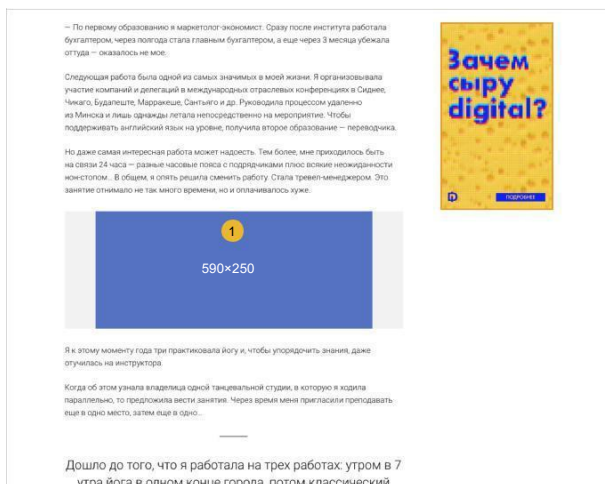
— По первому образованию я маркетолог-экономист. Сразу после института работала бухгалтером, через полгода стала главным бухгалтером, а еще через 3 месяца убежала оттуда — оказалось не мое.

Следующая работа была одной из самых значимых в моей жизни. Я организовывала участие компаний и делегаций в международных отраслевых конференциях в Сиднее, Чикаго, Будапеште, Марракеше, Сантьяго и др. Руководила процессом удаленно из Минска и лишь однажды летала непосредственно на мероприятие. Чтобы поддерживать английский язык на уровне, получила второе образование — переводчика.

Но даже самая интересная работа может надоесть. Тем более, мне приходилось быть на связи 24 часа — разные часовые пояса с подрядчиками плюс всякие неожиданности нон-стопом... В общем, я опять решила сменить работу. Стала тревел-менеджером. Это занятие отнимало не так много времени, но и оплачивалось хуже.

1

590×250

Я к этому моменту года три практиковала йогу и, чтобы упорядочить знания, даже отучилась на инструктора.

Когда об этом узнала владелица одной танцевальной студии, в которую я ходила параллельно, то предложила вести занятия. Через время меня пригласили преподавать еще в одно место, затем еще в одно...

Дошло до того, что я работала на трех работах: утром в 7 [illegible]

Зачем сыру digital?

ПОДРОБНЕЕ